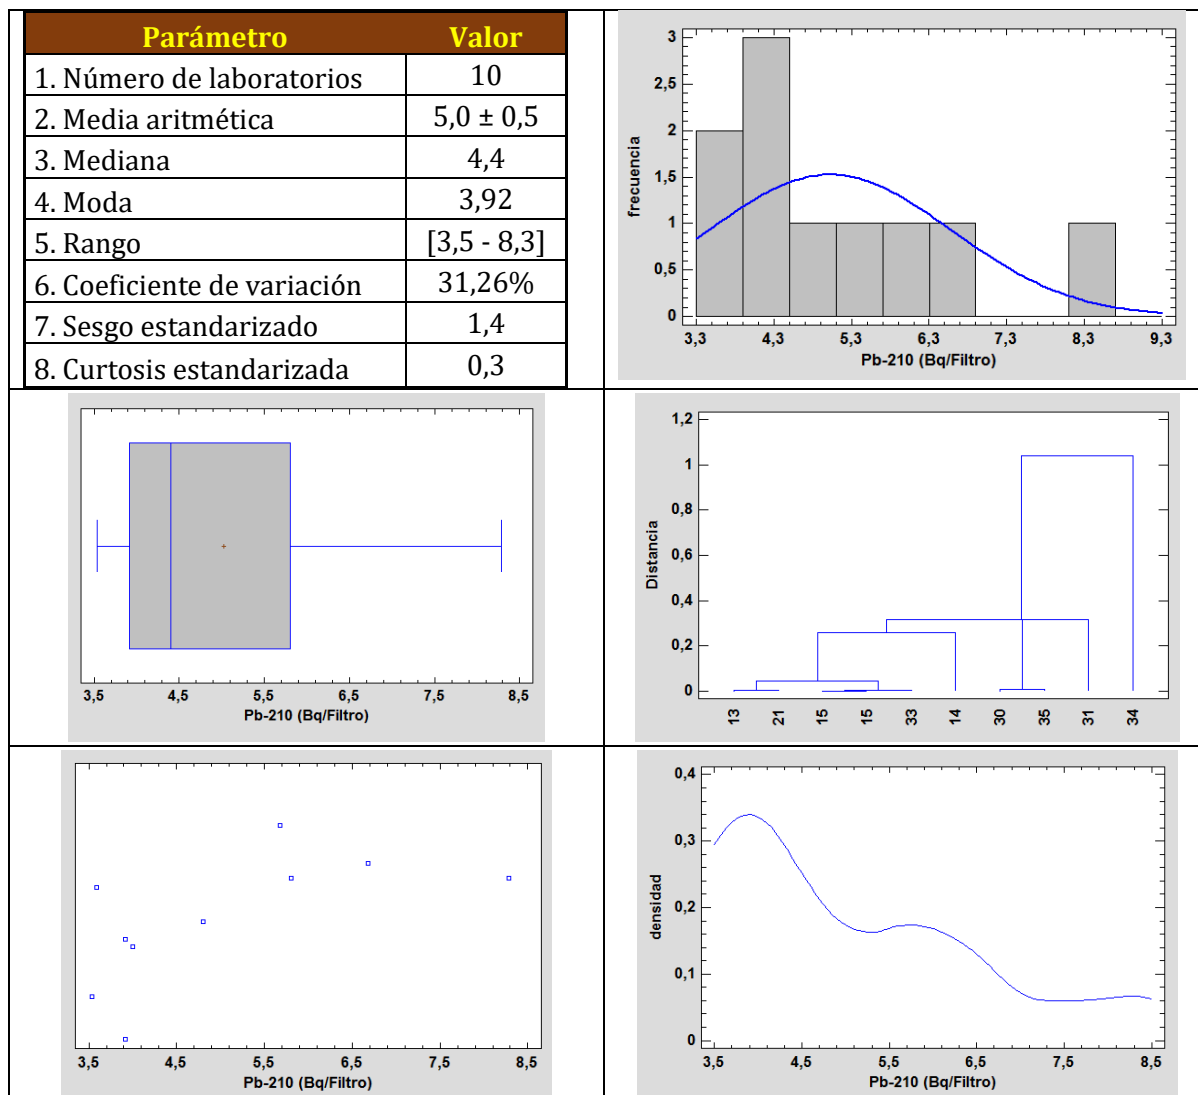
| Parámetro | Valor |
|---|---|
| 1. Número de laboratorios | 10 |
| 2. Media aritmética | 5,0 ± 0,5 |
| 3. Mediana | 4,4 |
| 4. Moda | 3,92 |
| 5. Rango | [3,5 - 8,3] |
| 6. Coeficiente de variación | 31,26% |
| 7. Sesgo estandarizado | 1,4 |
| 8. Curtosis estandarizada | 0,3 |

frecuencia
3
2,5
2
1,5
1
0,5
0
3,3 4,3 5,3 6,3 7,3 8,3 9,3
Pb-210 (Bq/Filtro)

3,5 4,5 5,5 6,5 7,5 8,5
Pb-210 (Bq/Filtro)

Distancia
1,2
1
0,8
0,6
0,4
0,2
0
13 21 15 15 33 14 30 35 31 34

3,5 4,5 5,5 6,5 7,5 8,5
Pb-210 (Bq/Filtro)

densidad
0,4
0,3
0,2
0,1
0
3,5 4,5 5,5 6,5 7,5 8,5
Pb-210 (Bq/Filtro)